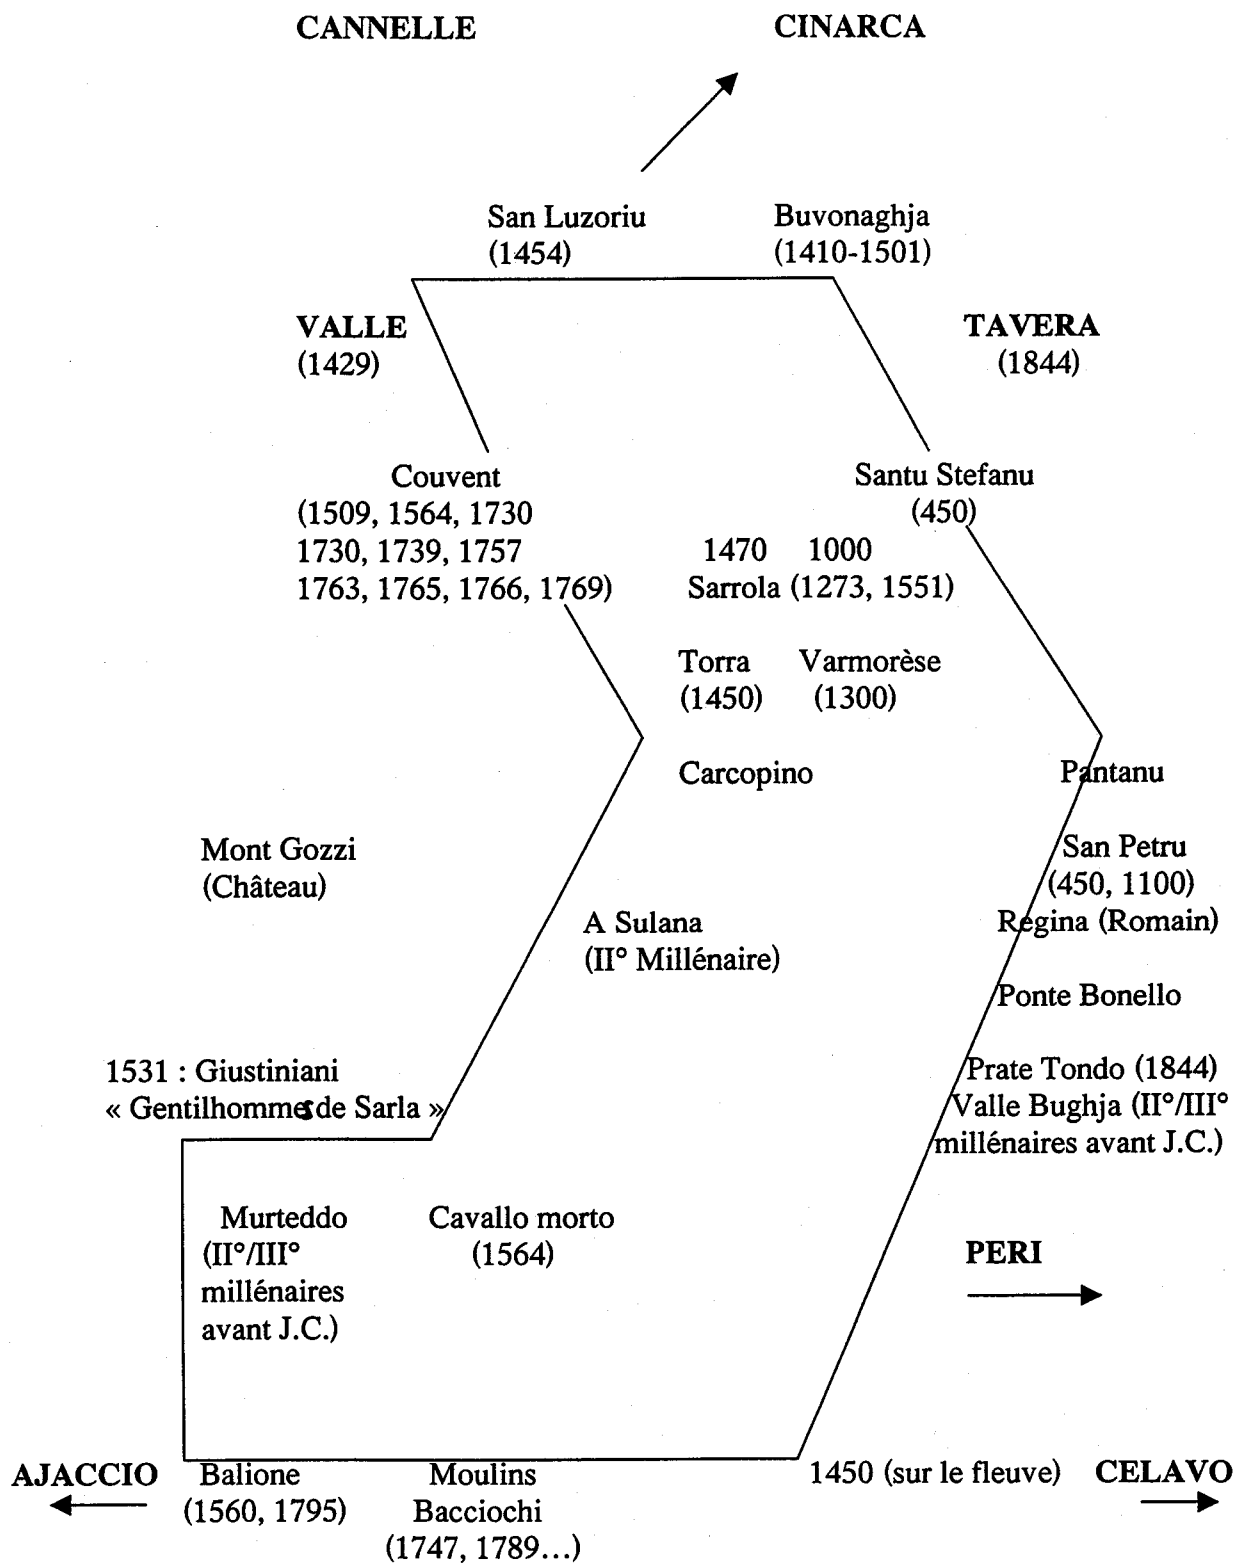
CANNELLE

CINARCA

San Luzoriu (1454)

Buvonaghja (1410-1501)

VALLE (1429)

TAVERA (1844)

Couvent (1509, 1564, 1730 1730, 1739, 1757 1763, 1765, 1766, 1769)

Santu Stefanu (450)

1470 1000 Sarrola (1273, 1551)

Torra (1450)

Varmorèse (1300)

Carcopino

Pantanu

Mont Gozzi (Château)

San Petru (450, 1100)

A Sulana (II° Millénaire)

Regina (Romain)

Ponte Bonello

1531 : Giustiniani « Gentilhommes de Sarla »

Prate Tondo (1844)

Valle Bughja (II°/III° millénaires avant J.C.)

Murteddo (II°/III° millénaires avant J.C.)

Cavallo morto (1564)

PERI

AJACCIO

Balione (1560, 1795)

Moulins Bacciochi (1747, 1789…)

1450 (sur le fleuve)

CELAVO